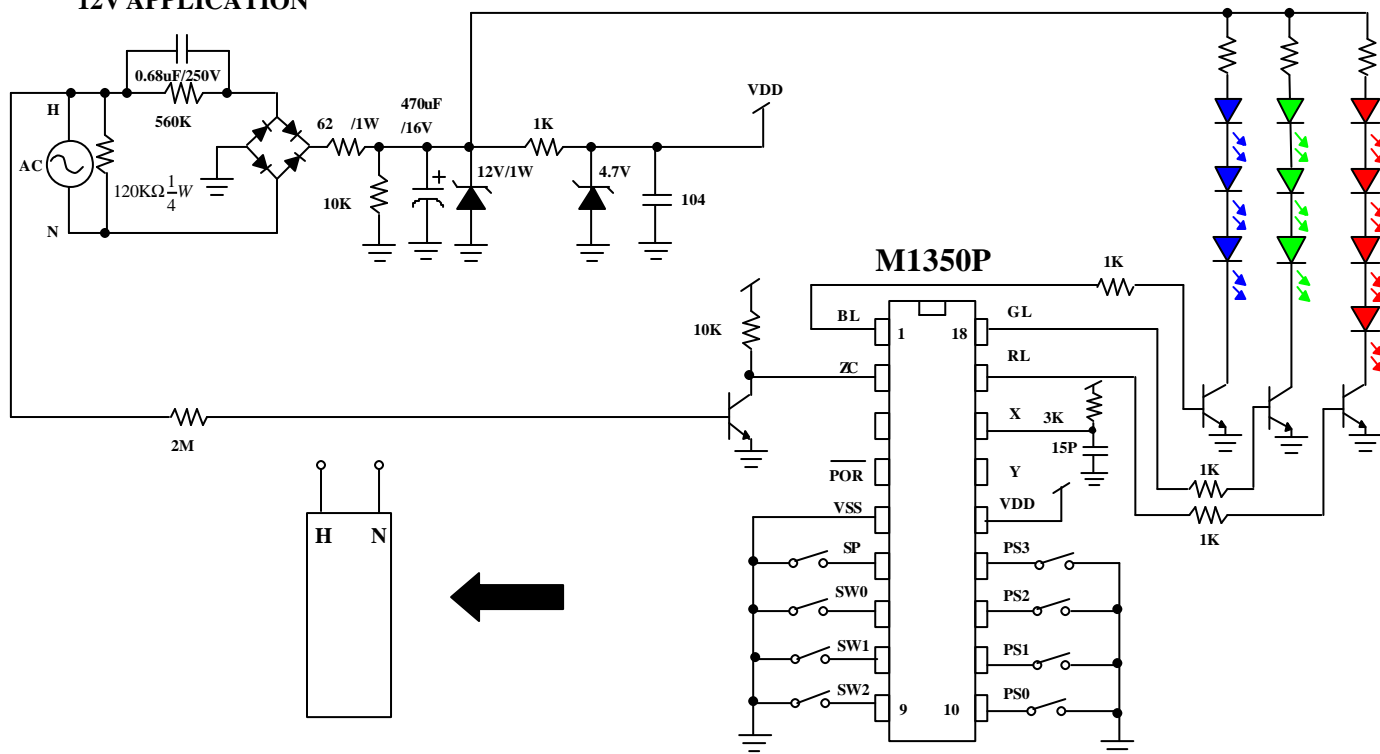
12V APPLICATION

0.68uF/250V

H

560K

62 /1W

470uF /16V

1K

VDD

AC

$120K\Omega\frac{1}{4}W$

10K

12V/1W

4.7V

104

N

M1350P

1K

10K

BL 1

18 GL

ZC

RL

X

3K

15P

$\overline{POR}$

Y

VSS

VDD

1K

1K

2M

H N

SP

PS3

SW0

PS2

SW1

PS1

SW2 9

10 PS0